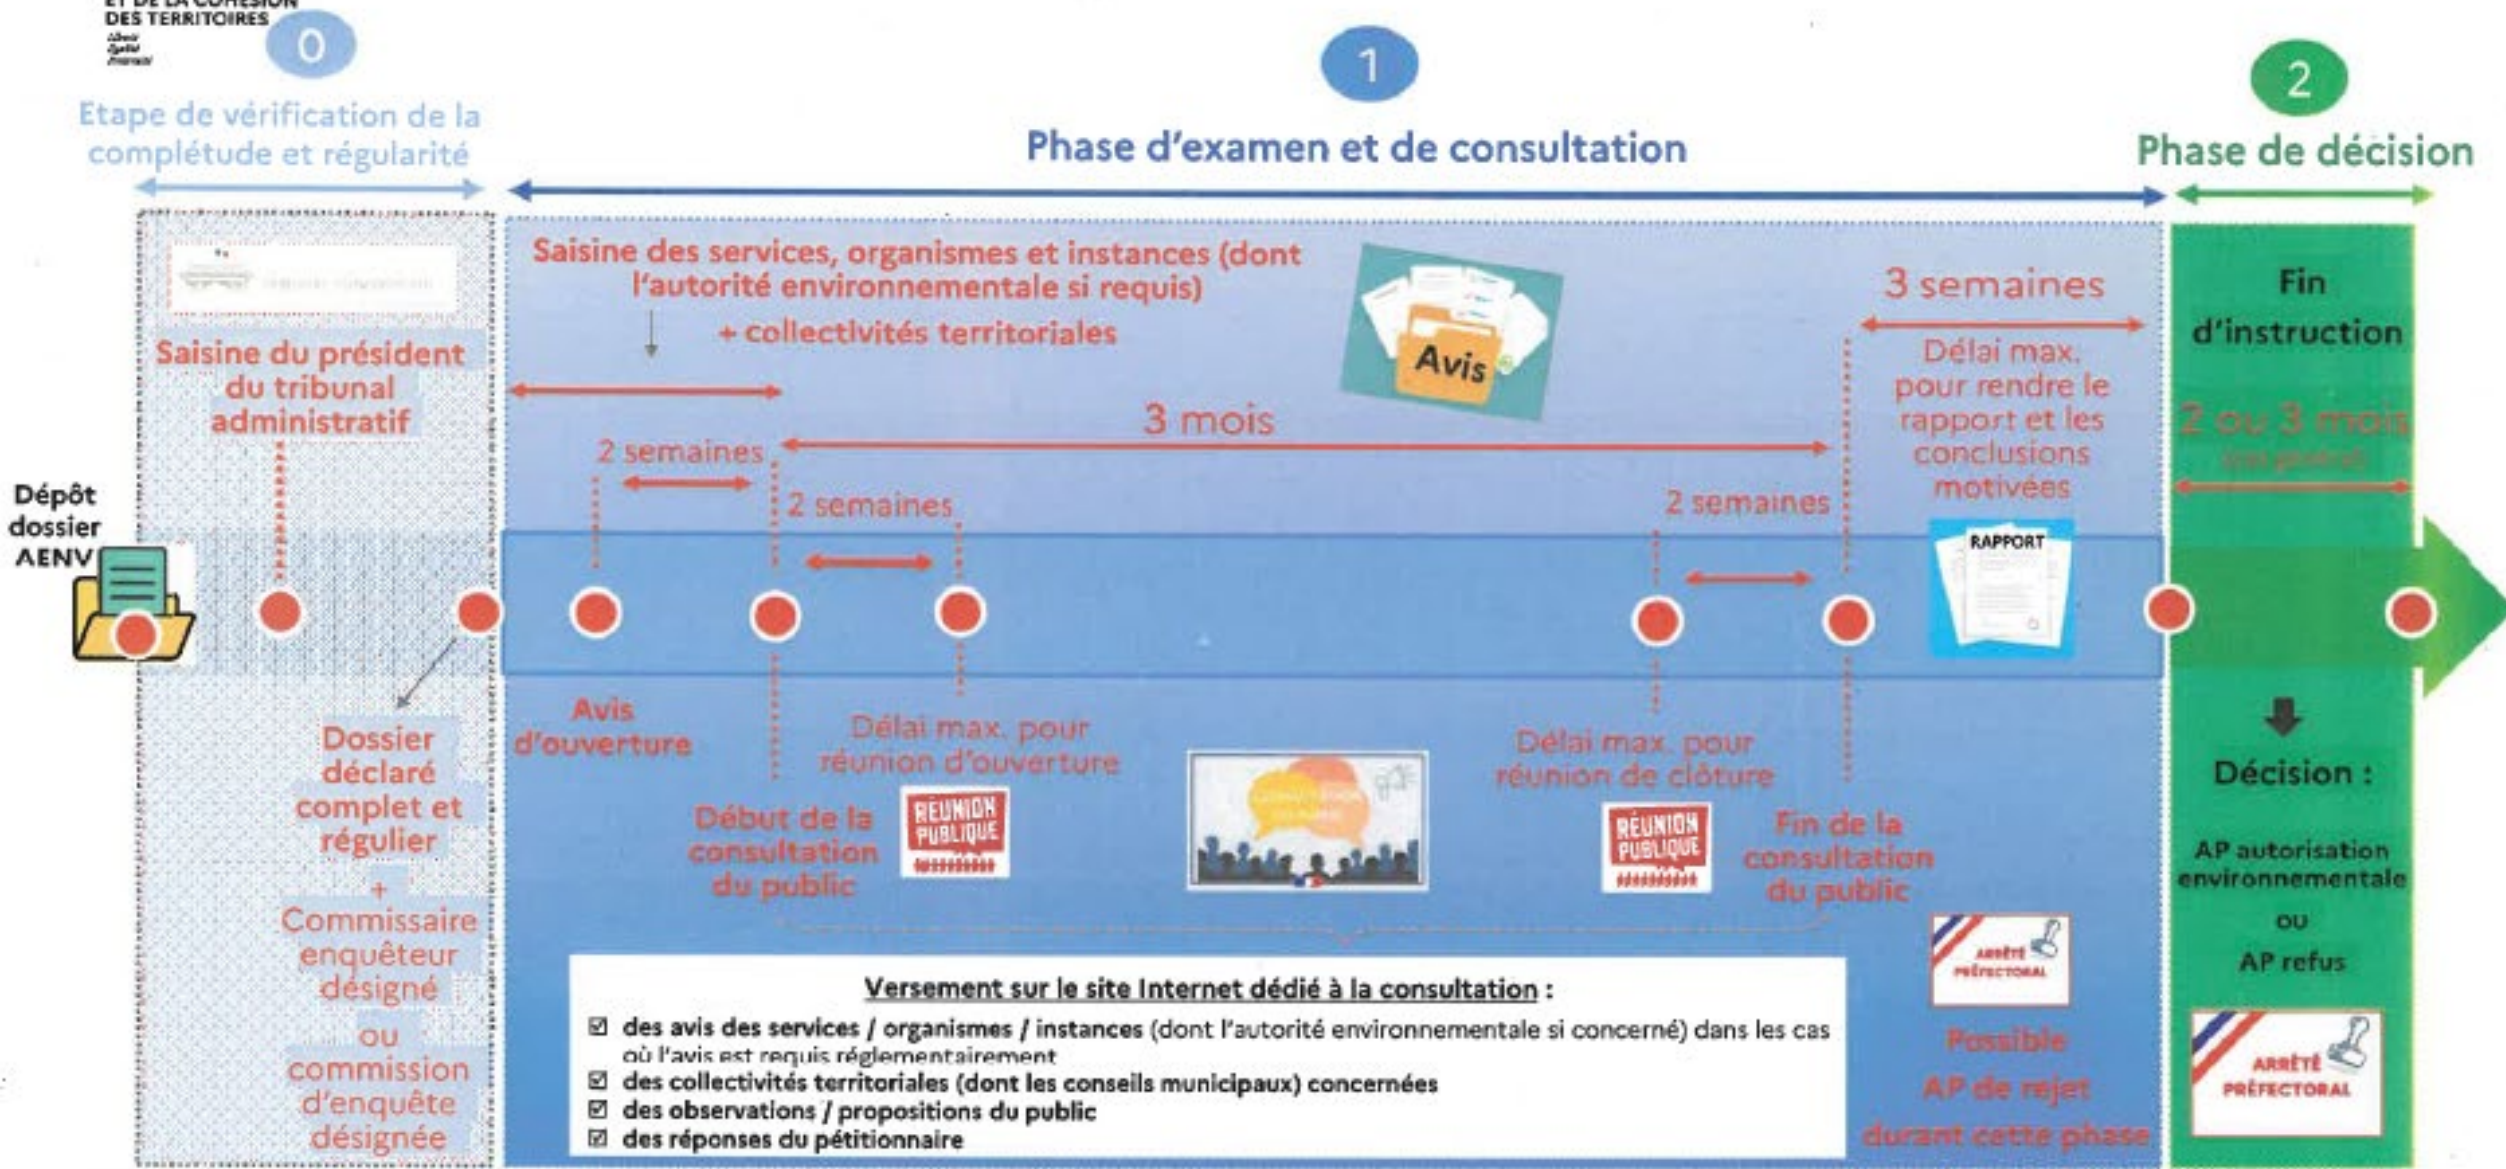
ET DE LA COHÉSION DES TERRITOIRES

0

Etape de vérification de la complétude et régularité

1

Phase d'examen et de consultation

2

Phase de décision

Saisine du président du tribunal administratif

Saisine des services, organismes et instances (dont l'autorité environnementale si requis) + collectivités territoriales

Avis

3 semaines

Délai max. pour rendre le rapport et les conclusions motivées

Fin d'instruction

2 ou 3 mois

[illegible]

3 mois

2 semaines

2 semaines

2 semaines

Dépôt dossier AENV

RAPPORT

Dossier déclaré complet et régulier + Commissaire enquêteur désigné ou commission d'enquête désignée

Avis d'ouverture

Délai max. pour réunion d'ouverture

Délai max. pour réunion de clôture

Début de la consultation du public

RÉUNION PUBLIQUE

RÉUNION PUBLIQUE

Fin de la consultation du public

Décision :

AP autorisation environnementale ou AP refus

ARRÊTÉ PRÉFECTORAL

Possible AP de rejet durant cette phase

ARRÊTÉ PRÉFECTORAL

Versement sur le site Internet dédié à la consultation :
☑ des avis des services / organismes / instances (dont l'autorité environnementale si concerné) dans les cas où l'avis est requis réglementairement
☑ des collectivités territoriales (dont les conseils municipaux) concernées
☑ des observations / propositions du public
☑ des réponses du pétitionnaire